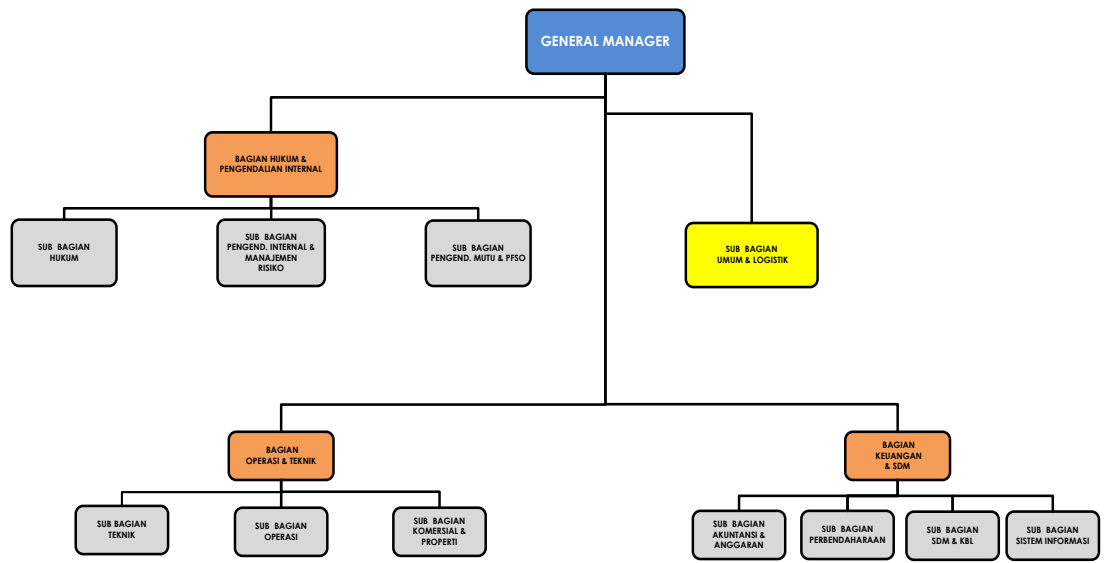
GENERAL MANAGER

BAGIAN HUKUM & PENGENDALIAN INTERNAL

SUB BAGIAN HUKUM

SUB BAGIAN PENGEND. INTERNAL & MANAJEMEN RISIKO

SUB BAGIAN PENGEND. MUTU & PFSO

SUB BAGIAN UMUM & LOGISTIK

BAGIAN OPERASI & TEKNIK

SUB BAGIAN TEKNIK

SUB BAGIAN OPERASI

SUB BAGIAN KOMERSIAL & PROPERTI

BAGIAN KEUANGAN & SDM

SUB BAGIAN AKUNTANSI & ANGGARAN

SUB BAGIAN PERBENDAHARAAN

SUB BAGIAN SDM & KBL

SUB BAGIAN SISTEM INFORMASI